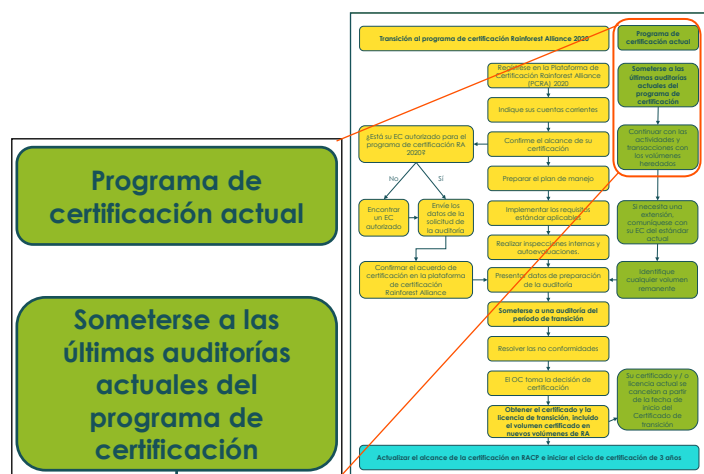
Programa de certificación actual

Someterse a las últimas auditorías actuales del programa de certificación

Transición al programa de certificación Rainforest Alliance 2020

Regístrese en la Plataforma de Certificación Rainforest Alliance (PCRA) 2020

Indique sus cuentas corrientes

¿Está su EC autorizado para el programa de certificación RA 2020?

Confirme el alcance de su certificación

No

Sí

Preparar el plan de manejo

Encontrar un EC autorizado

Envíe los datos de la solicitud de la auditoría

Implementar los requisitos estándar aplicables

Realizar inspecciones internas y autoevaluaciones.

Confirmar el acuerdo de certificación en la plataforma de certificación Rainforest Alliance

Presentar datos de preparación de la auditoría

Someterse a una auditoría del período de transición

Resolver las no conformidades

El OC toma la decisión de certificación

Obtener el certificado y la licencia de transición, incluido el volumen certificado en nuevos volúmenes de RA

Programa de certificación actual

Someterse a las últimas auditorías actuales del programa de certificación

Continuar con las actividades y transacciones con los volúmenes heredados

Si necesita una extensión, comuníquese con su EC del estándar actual

Identifique cualquier volumen remanente

Su certificado y / o licencia actual se cancelan a partir de la fecha de inicio del Certificado de transición

Actualizar el alcance de la certificación en RACP e iniciar el ciclo de certificación de 3 años